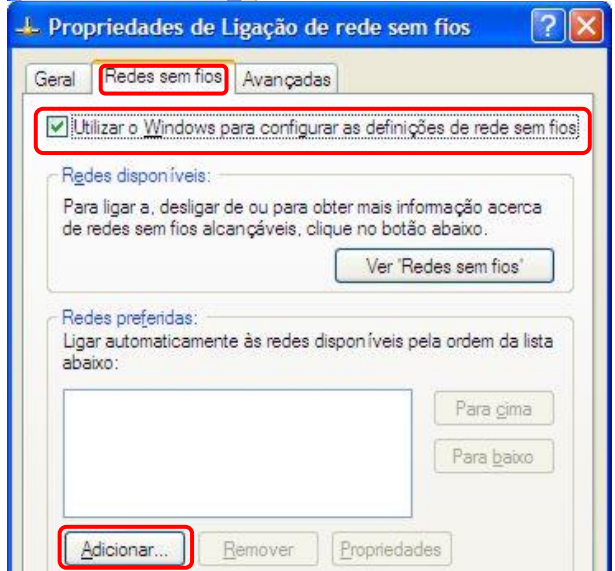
Propriedades de Ligação de rede sem fios

Geral | Redes sem fios | Avançadas

Utilizar o Windows para configurar as definições de rede sem fios

Redes disponíveis:

Para ligar a, desligar de ou para obter mais informação acerca de redes sem fios alcançáveis, clique no botão abaixo.

Ver 'Redes sem fios'

Redes preferidas:

Ligar automaticamente às redes disponíveis pela ordem da lista abaixo:

Para cima

Para baixo

Adicionar... Remover Propriedades